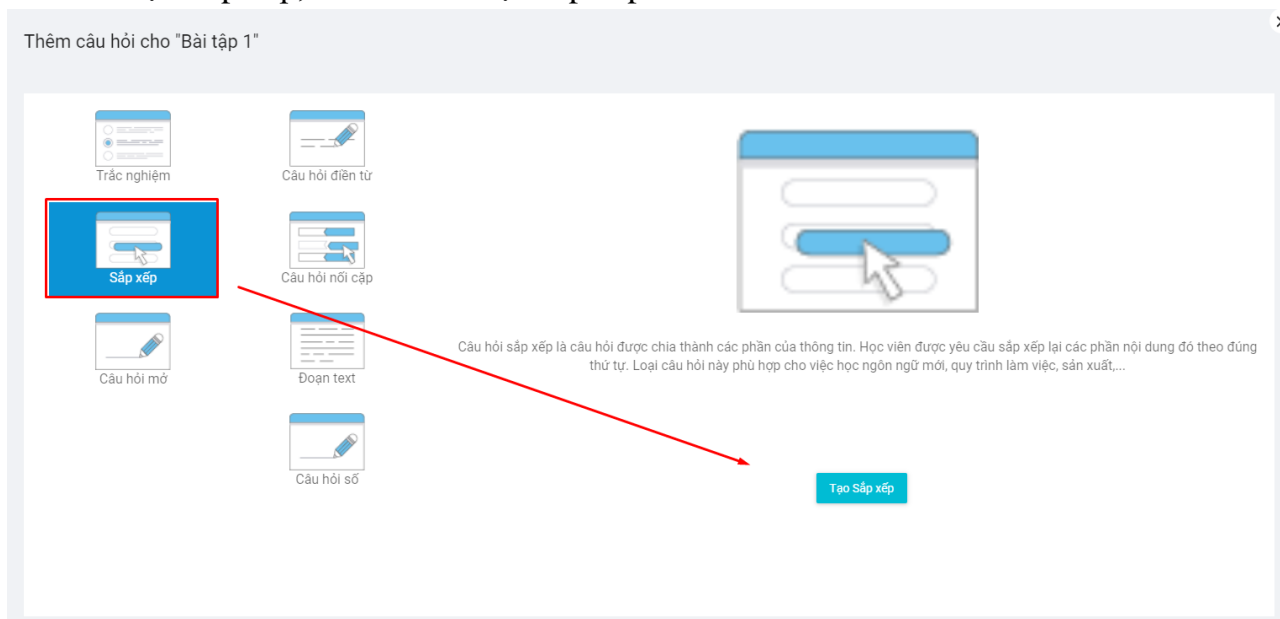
Thêm câu hỏi cho "Bài tập 1"

Trắc nghiệm

Câu hỏi điền từ

Sắp xếp

Câu hỏi nối cặp

Câu hỏi mở

Đoạn text

Câu hỏi số

Câu hỏi sắp xếp là câu hỏi được chia thành các phần của thông tin. Học viên được yêu cầu sắp xếp lại các phần nội dung đó theo đúng thứ tự. Loại câu hỏi này phù hợp cho việc học ngôn ngữ mới, quy trình làm việc, sản xuất,...

Tạo Sắp xếp